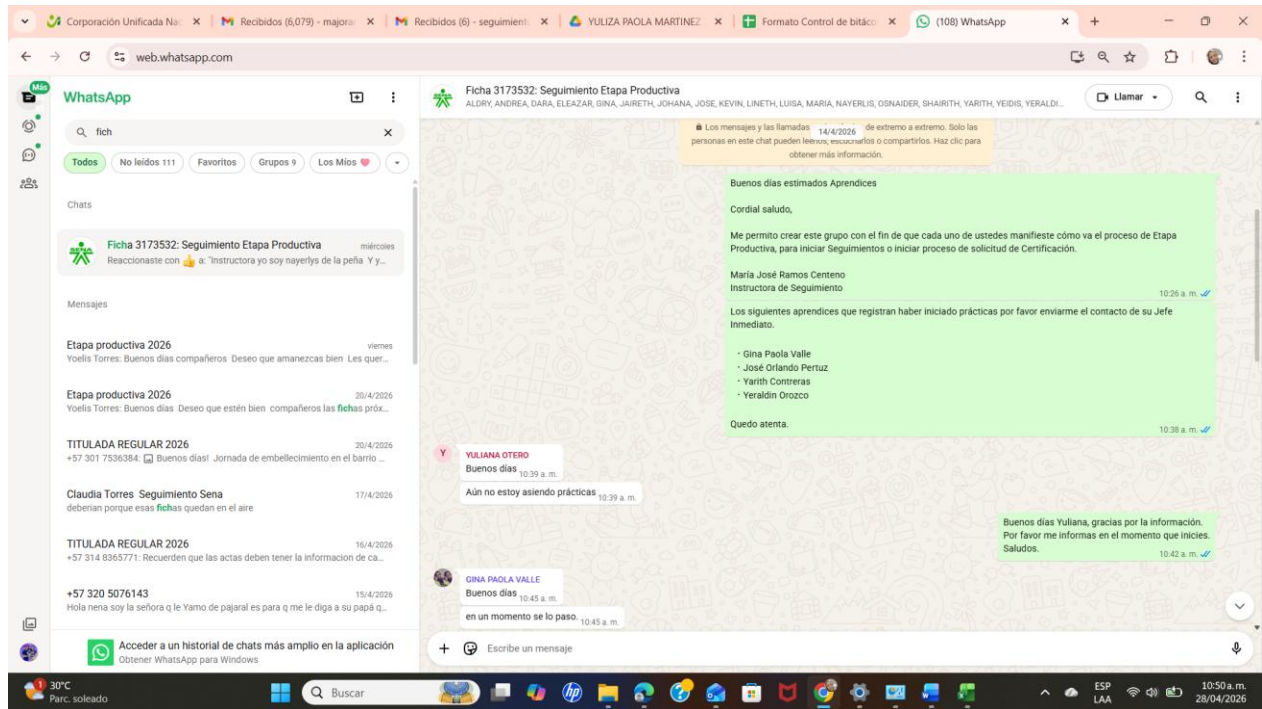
Corporación Unificada Na × | Recibidos (6,079) - majora × | Recibidos (6) - seguimient × | YULIZA PAOLA MARTINEZ × | Formato Control de bitáco × | (108) WhatsApp ×

web.whatsapp.com

Más

WhatsApp

fich

Todos | No leídos 111 | Favoritos | Grupos 9 | Los Míos

Chats

Ficha 3173532: Seguimiento Etapa Productiva miércoles
Reaccionaste con 👍 a: "Instructora yo soy nayerlys de la peña Y y...

Mensajes

Etapa productiva 2026 viernes
Yoelis Torres: Buenos días compañeros Deseo que amanezcas bien Les quer...

Etapa productiva 2026 20/4/2026
Yoelis Torres: Buenos días Deseo que estén bien compañeros las fichas próx...

TITULADA REGULAR 2026 20/4/2026
+57 301 7536384: Buenos días! Jornada de embellecimiento en el barrio ...

Claudia Torres Seguimiento Sena 17/4/2026
deberian porque esas fichas quedan en el aire

TITULADA REGULAR 2026 16/4/2026
+57 314 8365771: Recuerden que las actas deben tener la informacion de ca...

+57 320 5076143 15/4/2026
Hola nena soy la señora q le Yamo de pajaral es para q me le diga a su papá q...

Acceder a un historial de chats más amplio en la aplicación
Obtener WhatsApp para Windows

Ficha 3173532: Seguimiento Etapa Productiva
ALDRY, ANDREA, DARA, ELEAZAR, GINA, JAIRETH, JOHANA, JOSE, KEVIN, LINETH, LUISA, MARIA, NAYERLIS, OSNAIDER, SHAIRITH, YARITH, YEIDIS, YERALDI...

Llamar

Los mensajes y las llamadas 14/4/2026 de extremo a extremo. Solo las personas en este chat pueden leerlos, escucharlos o compartirlos. Haz clic para obtener más información.

Buenos días estimados Aprendices

Cordial saludo,

Me permito crear este grupo con el fin de que cada uno de ustedes manifieste cómo va el proceso de Etapa Productiva, para iniciar Seguimientos o iniciar proceso de solicitud de Certificación.

María José Ramos Centeno
Instructora de Seguimiento 10:26 a. m.

Los siguientes aprendices que registran haber iniciado prácticas por favor enviarme el contacto de su Jefe Inmediato.

· Gina Paola Valle
· José Orlando Pertuz
· Yarith Contreras
· Yeraldin Orozco

Quedo atenta. 10:38 a. m.

YULIANA OTERO
Buenos días 10:39 a. m.

Aún no estoy asiendo prácticas 10:39 a. m.

Buenos días Yuliana, gracias por la información.
Por favor me informas en el momento que inicies.
Saludos. 10:42 a. m.

GINA PAOLA VALLE
Buenos días 10:45 a. m.

en un momento se lo paso. 10:45 a. m.

Escribe un mensaje

30°C
Parc. soleado

Buscar

ESP
LAA

10:50 a. m.
28/04/2026